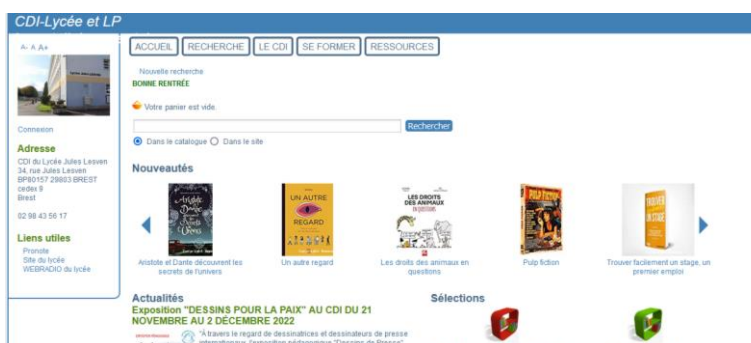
CDI-Lycée et LP

A- A A+

Connexion

Adresse

CDI du Lycée Jules Lesven
34, rue Jules Lesven
BP80157 29803 BREST cedex 9
Brest

02 98 43 56 17

Liens utiles

Pronote
Site du lycée
WEBRADIO du lycée

ACCUEIL | RECHERCHE | LE CDI | SE FORMER | RESSOURCES

Nouvelle recherche
BONNE RENTRÉE

Votre panier est vide.

Rechercher

Dans le catalogue   Dans le site

Nouveautés

Aristote et Dante découvrent les secrets de l'univers

Un autre regard

Les droits des animaux en questions

Pulp fiction

Trouver facilement un stage, un premier emploi

Actualités

Exposition "DESSINS POUR LA PAIX" AU CDI DU 21 NOVEMBRE AU 2 DÉCEMBRE 2022

"A travers le regard de dessinatrices et dessinateurs de presse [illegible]

Sélections